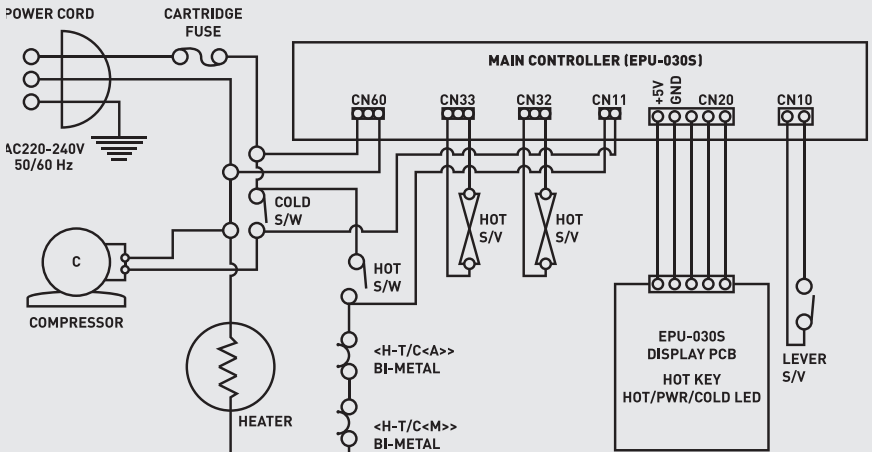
POWER CORD

CARTRIDGE FUSE

AC220-240V 50/60 Hz

MAIN CONTROLLER (EPU-030S)

CN60

CN33

CN32

CN11

+5V

GND

CN20

CN10

COLD S/W

HOT S/V

HOT S/V

C

COMPRESSOR

HOT S/W

<H-T/C<A>> BI-METAL

<H-T/C<M>> BI-METAL

HEATER

EPU-030S DISPLAY PCB

HOT KEY HOT/PWR/COLD LED

LEVER S/V